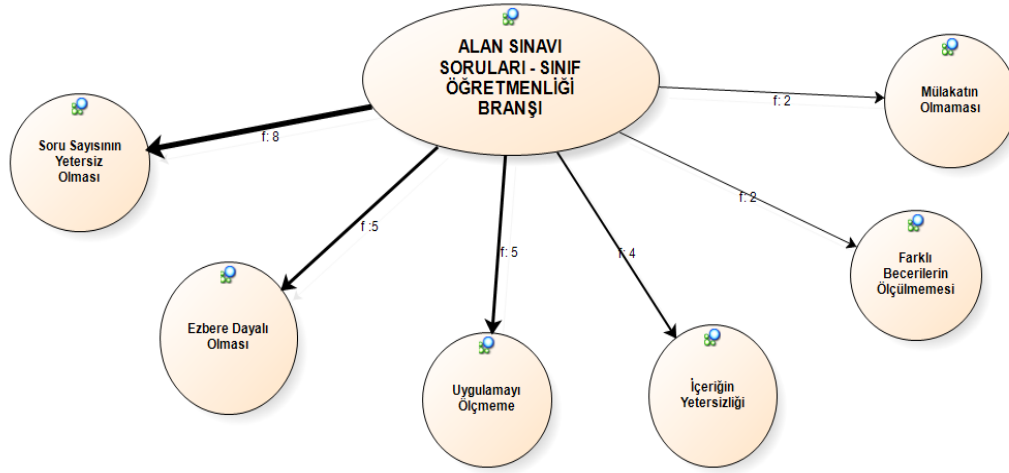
ALAN SINAVI SORULARI - SINIF ÖĞRETMENLİĞİ BRANŞI

Soru Sayısının Yetersiz Olması

f: 8

Mülakatın Olmaması

f: 2

f: 2

Farklı Becerilerin Ölçülmemesi

f :5

Ezbere Dayalı Olması

f: 5

Uygulamayı Ölçmeme

f: 4

İçeriğin Yetersizliği